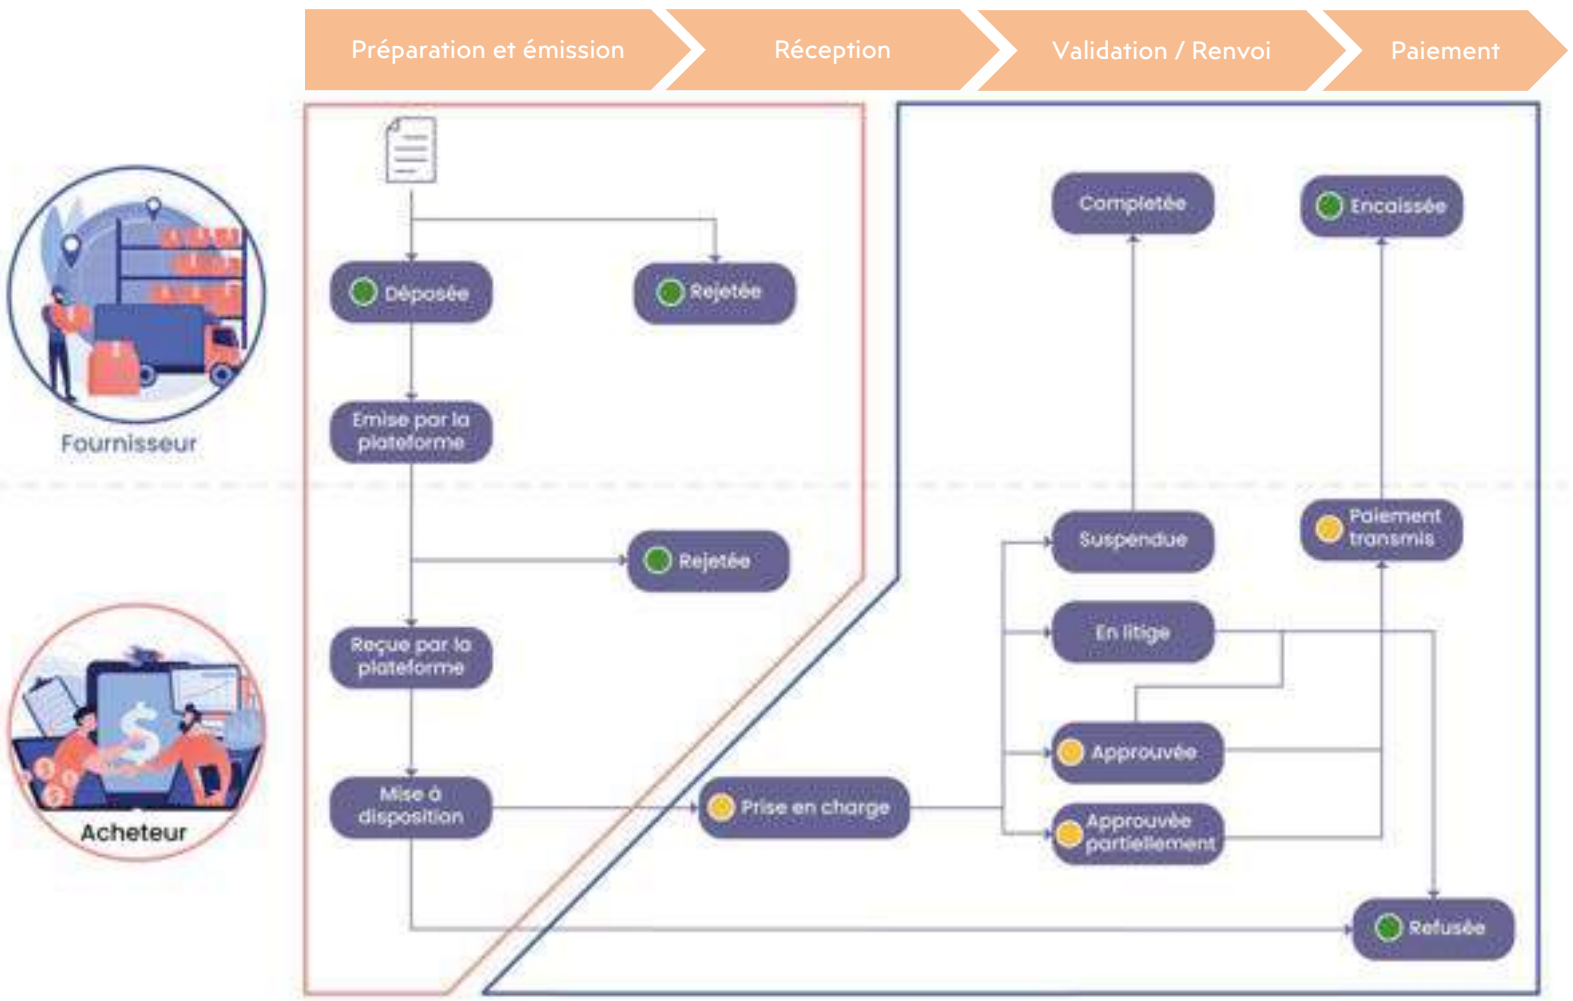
Préparation et émission

Réception

Validation / Renvoi

Paiement

Fournisseur

Acheteur

Déposée

Rejetée

Emise par la plateforme

Rejetée

Reçue par la plateforme

Mise à disposition

Prise en charge

Complétée

Encaissée

Suspendue

Paiement transmis

En litige

Approuvée

Approuvée partiellement

Refusée